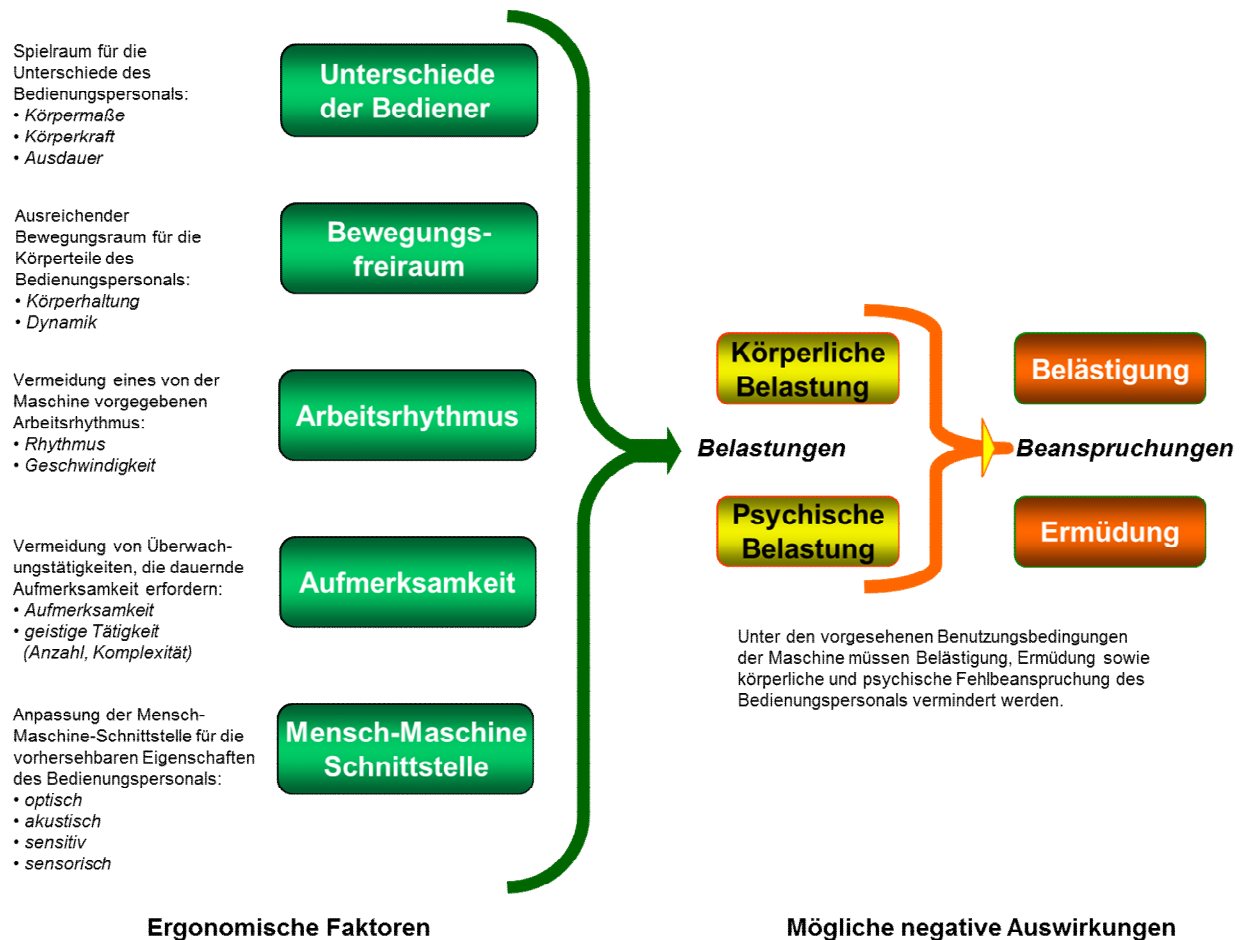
Spielraum für die Unterschiede des Bedienungspersonals:
• Körpermaße
• Körperkraft
• Ausdauer

Unterschiede der Bediener

Ausreichender Bewegungsraum für die Körperteile des Bedienungspersonals:
• Körperhaltung
• Dynamik

Bewegungsfreiraum

Vermeidung eines von der Maschine vorgegebenen Arbeitsrhythmus:
• Rhythmus
• Geschwindigkeit

Arbeitsrhythmus

Vermeidung von Überwachungstätigkeiten, die dauernde Aufmerksamkeit erfordern:
• Aufmerksamkeit
• geistige Tätigkeit (Anzahl, Komplexität)

Aufmerksamkeit

Anpassung der Mensch-Maschine-Schnittstelle für die vorhersehbaren Eigenschaften des Bedienungspersonals:
• optisch
• akustisch
• sensitiv
• sensorisch

Mensch-Maschine Schnittstelle

Belastungen

Körperliche Belastung

Psychische Belastung

Beanspruchungen

Belästigung

Ermüdung

Unter den vorgesehenen Benutzungsbedingungen der Maschine müssen Belästigung, Ermüdung sowie körperliche und psychische Fehlbeanspruchung des Bedienungspersonals vermindert werden.

Ergonomische Faktoren

Mögliche negative Auswirkungen